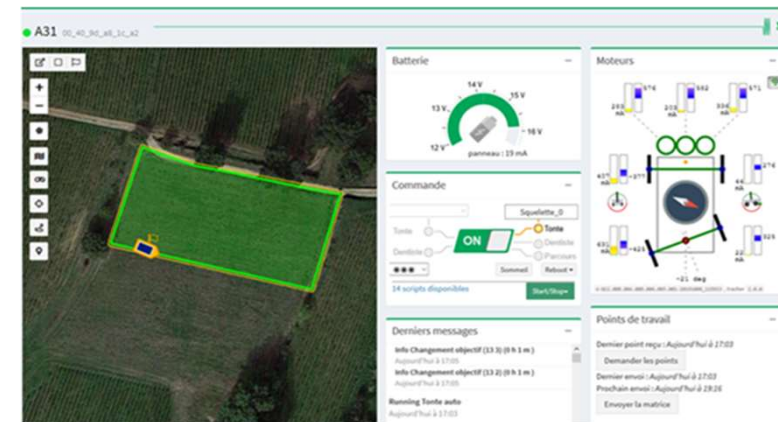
A31 00_40_9d_a8_1c_a2

Batterie

14 V
13 V
15 V
12 V
16 V
panneau : 19 mA

Commande

Squelette_0
Tonte
Tonte
Dentelle
Dentelle
Parcours
ON
Sommeil
Reboot
14 scripts disponibles
Start/Stop

Derniers messages

Info Changement objectif (13 3) (0 h 1 m)
Aujourd'hui à 17:05
Info Changement objectif (13 2) (0 h 1 m)
Aujourd'hui à 17:05
Running Tonte auto
Aujourd'hui à 17:03

Moteurs

-21 deg

Points de travail

Dernier point reçu : Aujourd'hui à 17:03
Demander les points
Dernier envoi : Aujourd'hui à 17:03
Prochain envoi : Aujourd'hui à 19:26
Envoyer la matrice